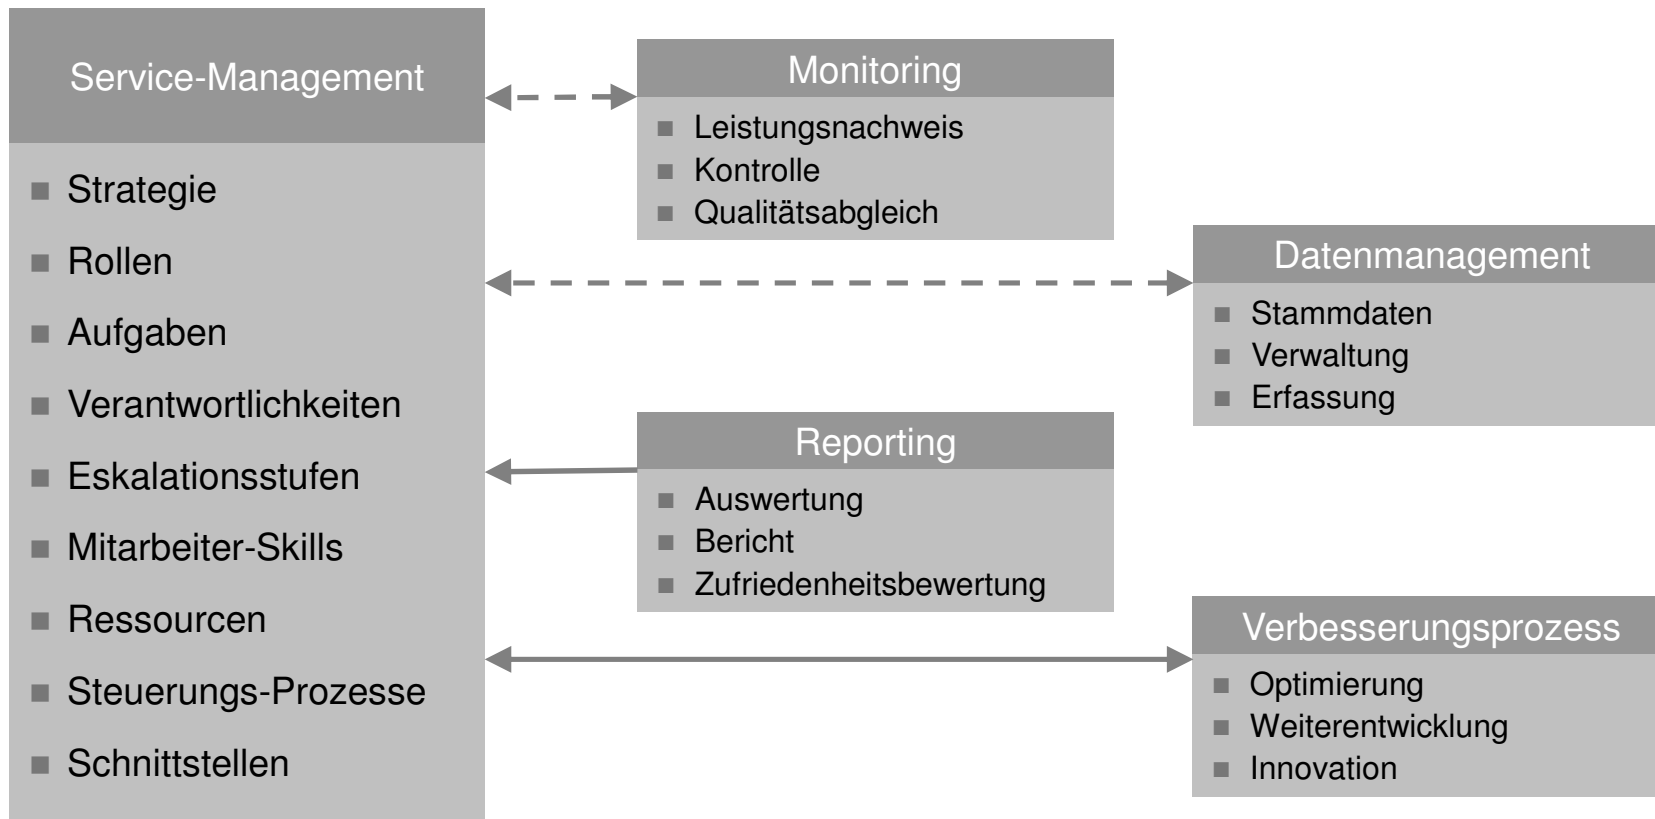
Service-Management

- Strategie
- Rollen
- Aufgaben
- Verantwortlichkeiten
- Eskalationsstufen
- Mitarbeiter-Skills
- Ressourcen
- Steuerungs-Prozesse
- Schnittstellen

Monitoring

- Leistungsnachweis
- Kontrolle
- Qualitätsabgleich

Datenmanagement

- Stammdaten
- Verwaltung
- Erfassung

Reporting

- Auswertung
- Bericht
- Zufriedenheitsbewertung

Verbesserungsprozess

- Optimierung
- Weiterentwicklung
- Innovation